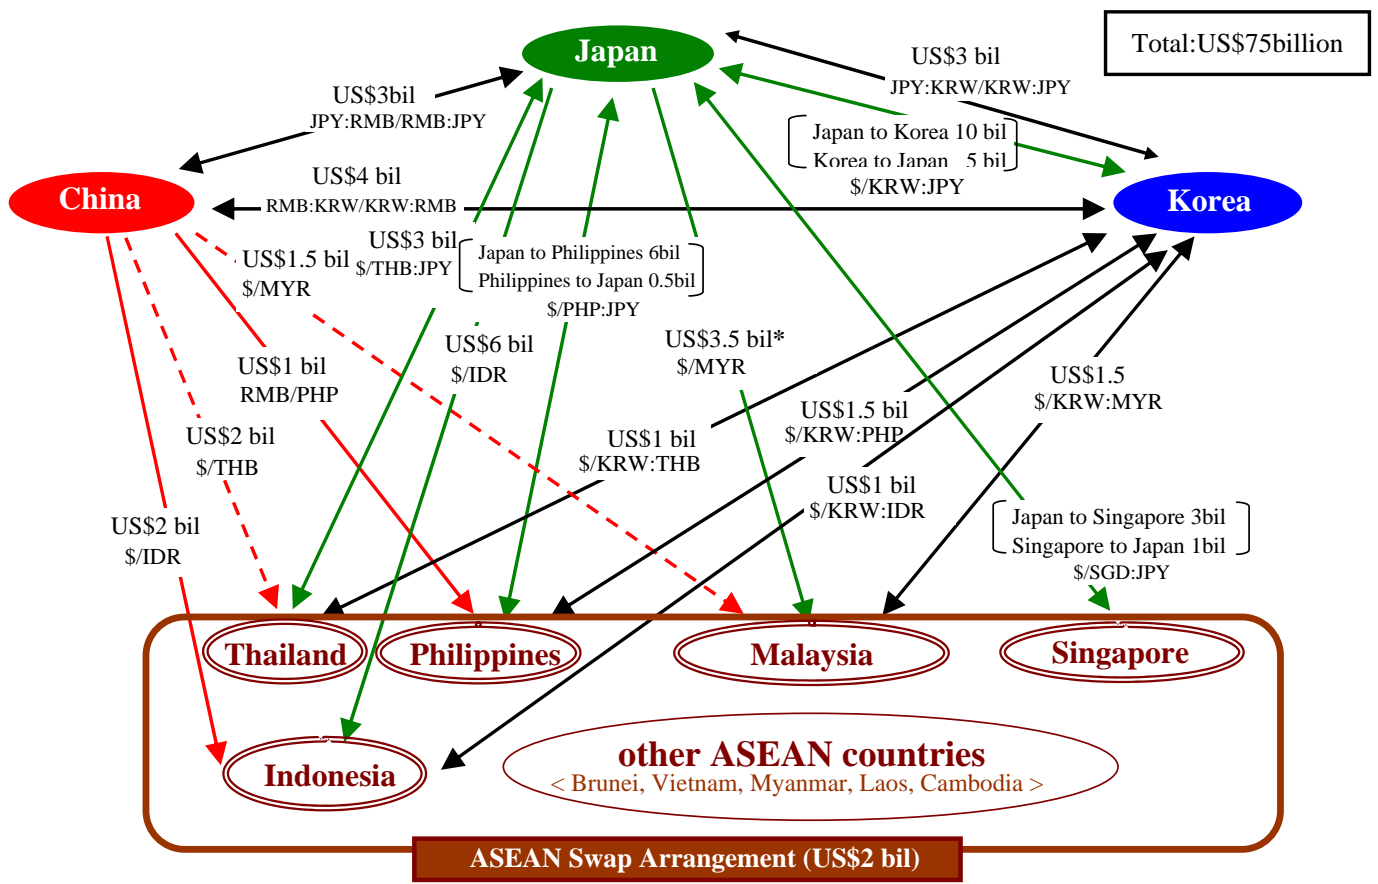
Total:US$75billion

Japan

US$3 bil
JPY:KRW/KRW:JPY

US$3bil
JPY:RMB/RMB:JPY

Japan to Korea 10 bil
Korea to Japan 5 bil
$/KRW:JPY

China

US$4 bil
RMB:KRW/KRW:RMB

Korea

US$1.5 bil
$/MYR

US$3 bil
$/THB:JPY

Japan to Philippines 6bil
Philippines to Japan 0.5bil
$/PHP:JPY

US$6 bil
$/IDR

US$3.5 bil*
$/MYR

US$1 bil
RMB/PHP

US$1.5
$/KRW:MYR

US$1.5 bil
$/KRW:PHP

US$2 bil
$/THB

US$1 bil
$/KRW:THB

US$1 bil
$/KRW:IDR

US$2 bil
$/IDR

Japan to Singapore 3bil
Singapore to Japan 1bil
$/SGD:JPY

Thailand

Philippines

Malaysia

Singapore

Indonesia

other ASEAN countries
< Brunei, Vietnam, Myanmar, Laos, Cambodia >

ASEAN Swap Arrangement (US$2 bil)